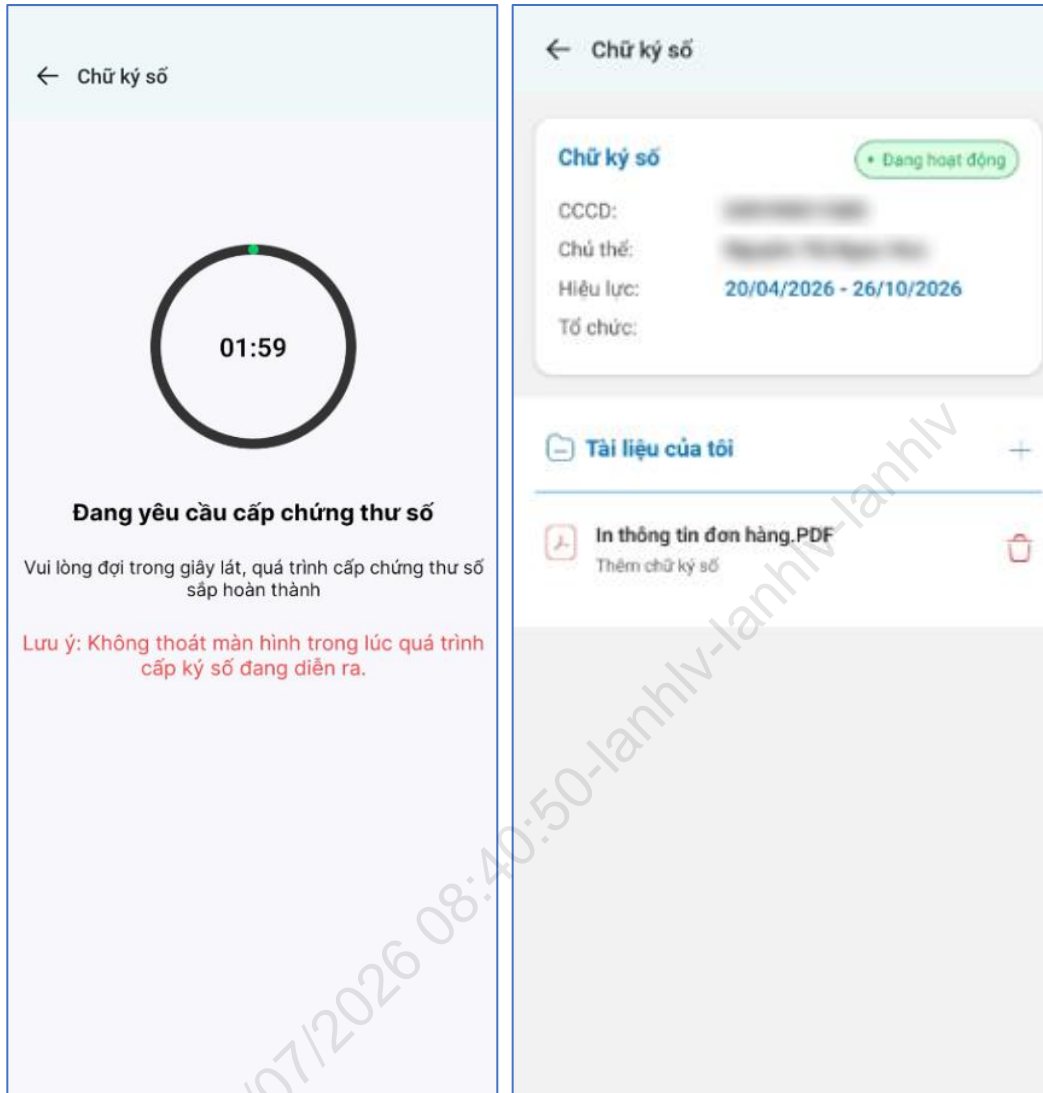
← Chữ ký số

01:59

Đang yêu cầu cấp chứng thư số

Vui lòng đợi trong giây lát, quá trình cấp chứng thư số sắp hoàn thành

Lưu ý: Không thoát màn hình trong lúc quá trình cấp ký số đang diễn ra.

← Chữ ký số

Chữ ký số

• Đang hoạt động

CCCD: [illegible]

Chủ thể: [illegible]

Hiệu lực: 20/04/2026 - 26/10/2026

Tổ chức:

Tài liệu của tôi

+

In thông tin đơn hàng.PDF

Thêm chữ ký số

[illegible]07/2026 08:40:50-lanhlv-lanhlv-lanhlv